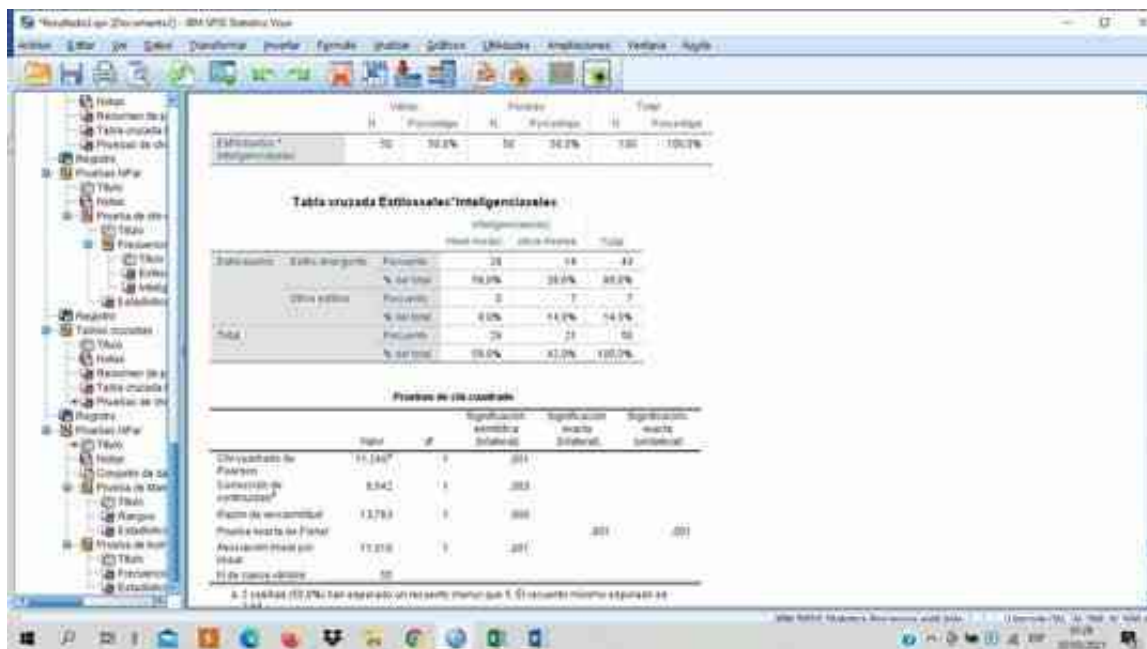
*Resultado1 [Documento1] - IBM SPSS Statistics Visor

Archivo Editar Ver Datos Transformar Insertar Formato Analizar Gráficos Utilidades Ampliaciones Ventana Ayuda

Notas
Resumen de p
Tabla cruzada
Pruebas de chi
Registro
Pruebas NPar
Título
Notas
Prueba de chi
Título
Frecuencia
Título
Estilos
Intelig
Estadístic
Registro
Tablas cruzadas
Título
Notas
Resumen de p
Tabla cruzada
Pruebas de chi
Registro
Pruebas NPar
Título
Notas
Conjunto de da
Prueba de Man
Título
Rangos
Estadístic
Prueba de Kol
Título
Frecuencia
Estadístic

| | Válido N | Válido Porcentaje | Perdidos N | Perdidos Porcentaje | Total N | Total Porcentaje |
|---|---|---|---|---|---|---|
| Estilosseles * Inteligenciaseles | 50 | 50,0% | 50 | 50,0% | 100 | 100,0% |

Tabla cruzada Estilosseles*Inteligenciaseles

| | | | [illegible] | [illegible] | Total |
|---|---|---|---|---|---|
| Estilosseles | Estilo divergente | Recuento | 29 | 14 | 43 |
| | | % del total | 58,0% | 28,0% | 86,0% |
| | Otros estilos | Recuento | 0 | 7 | 7 |
| | | % del total | 0,0% | 14,0% | 14,0% |
| Total | | Recuento | 29 | 21 | 50 |
| | | % del total | 58,0% | 42,0% | 100,0% |

Pruebas de chi-cuadrado

| | Valor | gl | Significación asintótica (bilateral) | Significación exacta (bilateral) | Significación exacta (unilateral) |
|---|---|---|---|---|---|
| Chi-cuadrado de Pearson | 11,240$^a$ | 1 | ,001 | | |
| Corrección de continuidad$^b$ | 8,542 | 1 | ,003 | | |
| Razón de verosimilitud | 13,763 | 1 | ,000 | | |
| Prueba exacta de Fisher | | | | ,001 | ,001 |
| Asociación lineal por lineal | 11,015 | 1 | ,001 | | |
| N de casos válidos | 50 | | | | |

a. 2 casillas (50,0%) han esperado un recuento menor que 5. El recuento mínimo esperado es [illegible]

IBM SPSS Statistics Processor está listo | Unicode:ON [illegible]